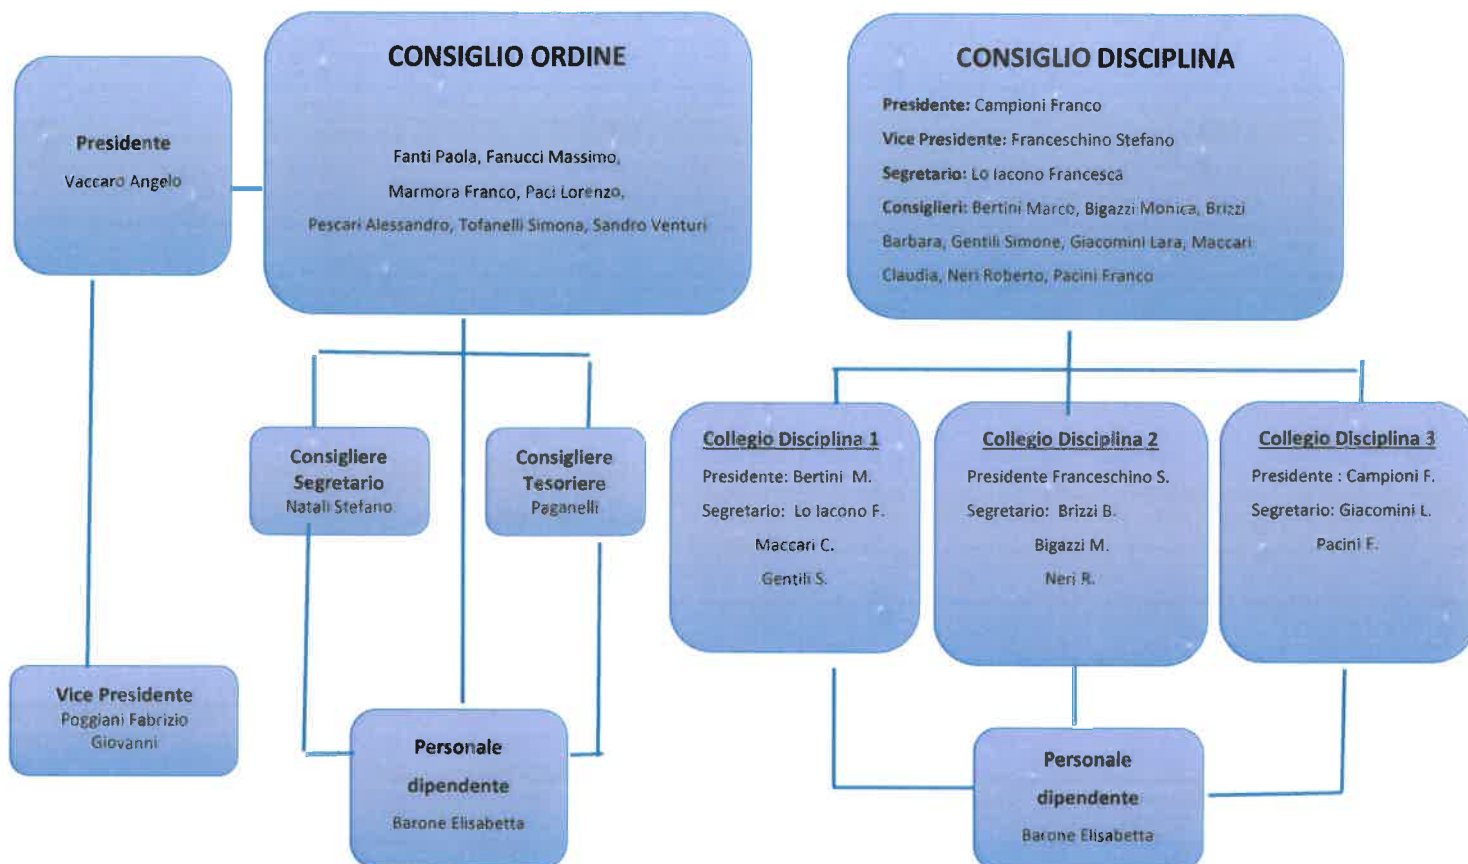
Presidente
Vaccaro Angelo

CONSIGLIO ORDINE

Fanti Paola, Fanucci Massimo,
Marmora Franco, Paci Lorenzo,
Pescari Alessandro, Tofanelli Simona, Sandro Venturi

CONSIGLIO DISCIPLINA

Presidente: Campioni Franco
Vice Presidente: Franceschino Stefano
Segretario: Lo Iacono Francesca
Consiglieri: Bertini Marco, Bigazzi Monica, Brizzi Barbara, Gentili Simone, Giacomini Lara, Maccari Claudia, Neri Roberto, Pacini Franco

Consigliere Segretario
Natali Stefano

Consigliere Tesoriere
Paganelli

Collegio Disciplina 1
Presidente: Bertini M.
Segretario: Lo Iacono F.
Maccari C.
Gentili S.

Collegio Disciplina 2
Presidente Franceschino S.
Segretario: Brizzi B.
Bigazzi M.
Neri R.

Collegio Disciplina 3
Presidente : Campioni F.
Segretario: Giacomini L.
Pacini F.

Vice Presidente
Poggiani Fabrizio Giovanni

Personale dipendente
Barone Elisabetta

Personale dipendente
Barone Elisabetta